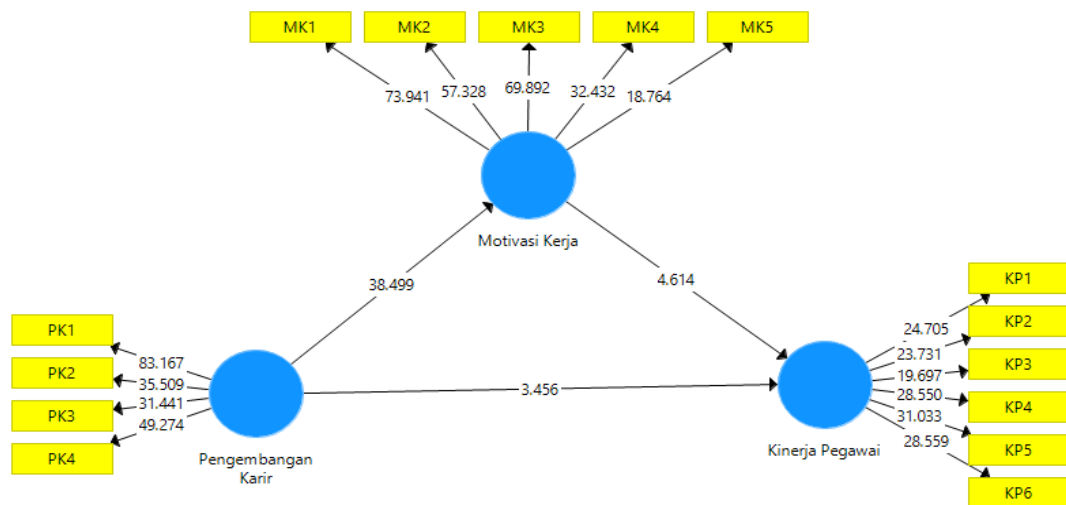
MK1
MK2
MK3
MK4
MK5
73.941
57.328
69.892
32.432
18.764
Motivasi Kerja
38.499
4.614
KP1
KP2
KP3
KP4
KP5
KP6
24.705
23.731
19.697
28.550
31.033
28.559
PK1
PK2
PK3
PK4
83.167
35.509
31.441
49.274
3.456
Pengembangan Karir
Kinerja Pegawai